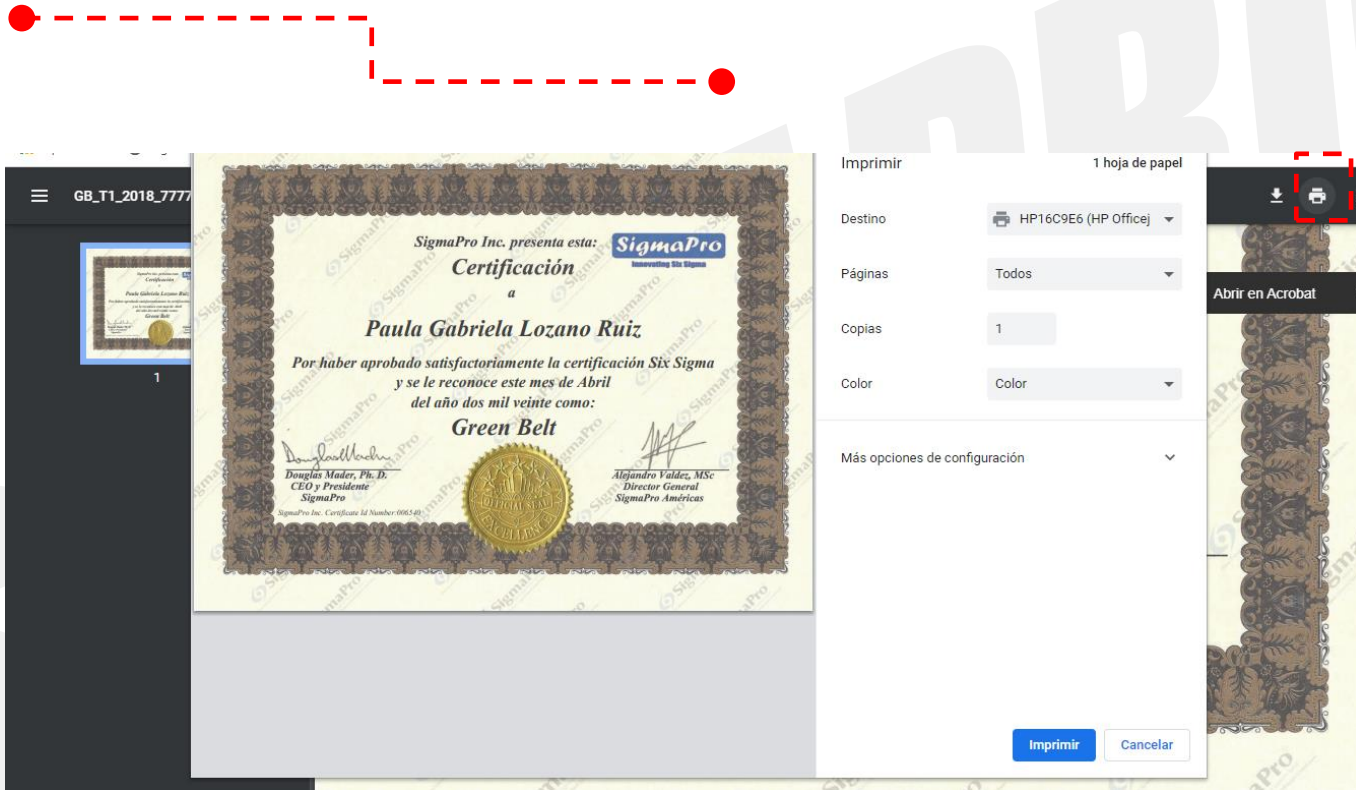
GB_T1_2018_7777

1

SigmaPro Inc. presenta esta:
SigmaPro
Innovating Six Sigma
Certificación
a
Paula Gabriela Lozano Ruiz
Por haber aprobado satisfactoriamente la certificación Six Sigma y se le reconoce este mes de Abril del año dos mil veinte como:
Green Belt

Douglas Mader, Ph. D.
CEO y Presidente
SigmaPro

Alejandro Valdez, MSc
Director General
SigmaPro Américas

SigmaPro Inc. Certificate Id Number:006540

OFFICIAL SEAL
EXCELLENCE

Imprimir
1 hoja de papel

Destino
HP16C9E6 (HP Officej

Páginas
Todos

Copias
1

Color
Color

Más opciones de configuración

Imprimir
Cancelar

Abrir en Acrobat